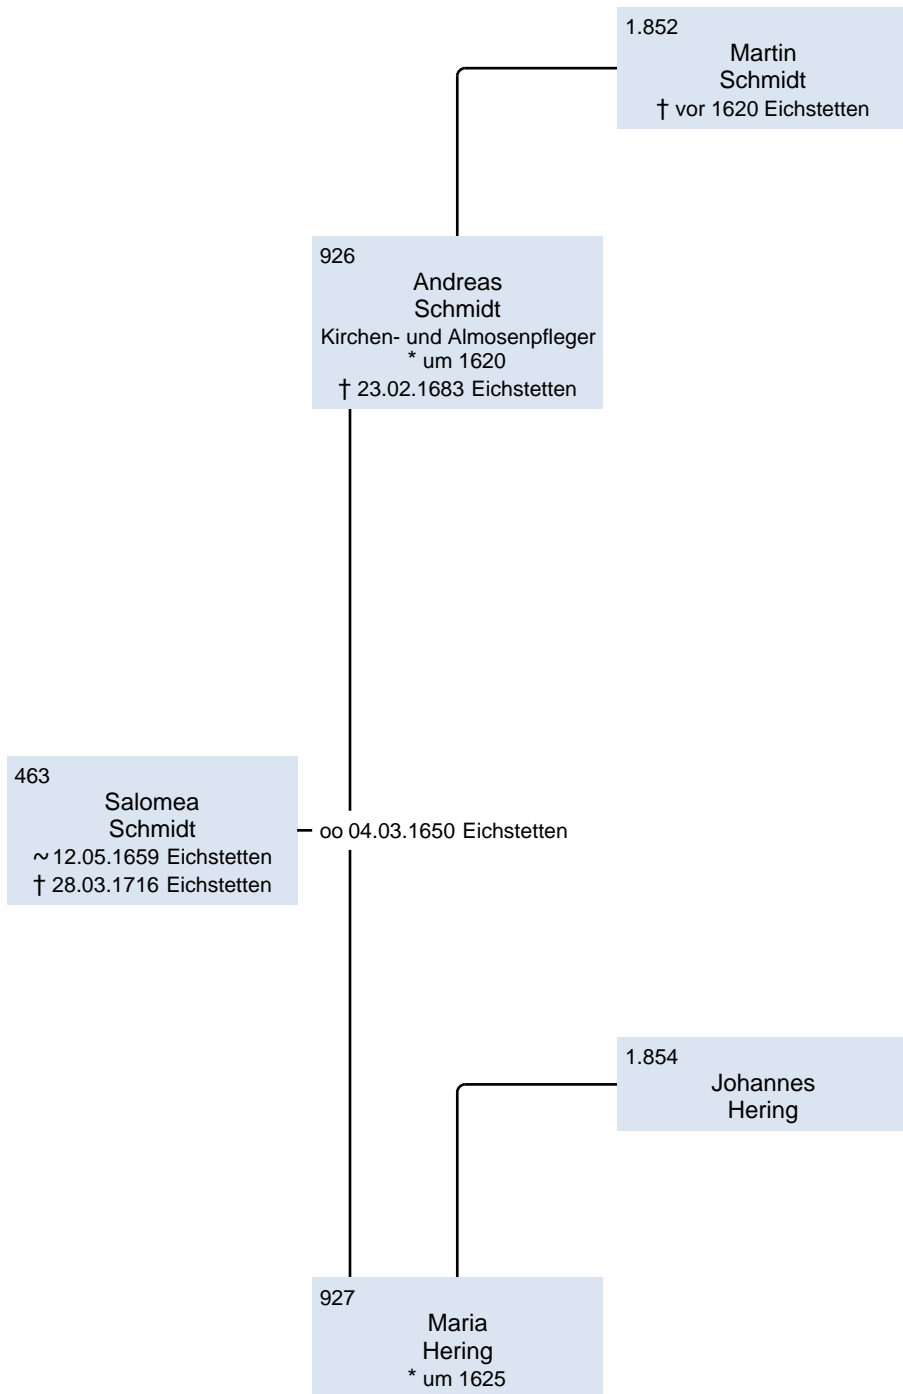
1.852
Martin
Schmidt
† vor 1620 Eichstetten

926
Andreas
Schmidt
Kirchen- und Almosenpfleger
* um 1620
† 23.02.1683 Eichstetten

463
Salomea
Schmidt
~ 12.05.1659 Eichstetten
† 28.03.1716 Eichstetten

oo 04.03.1650 Eichstetten

1.854
Johannes
Hering

927
Maria
Hering
* um 1625